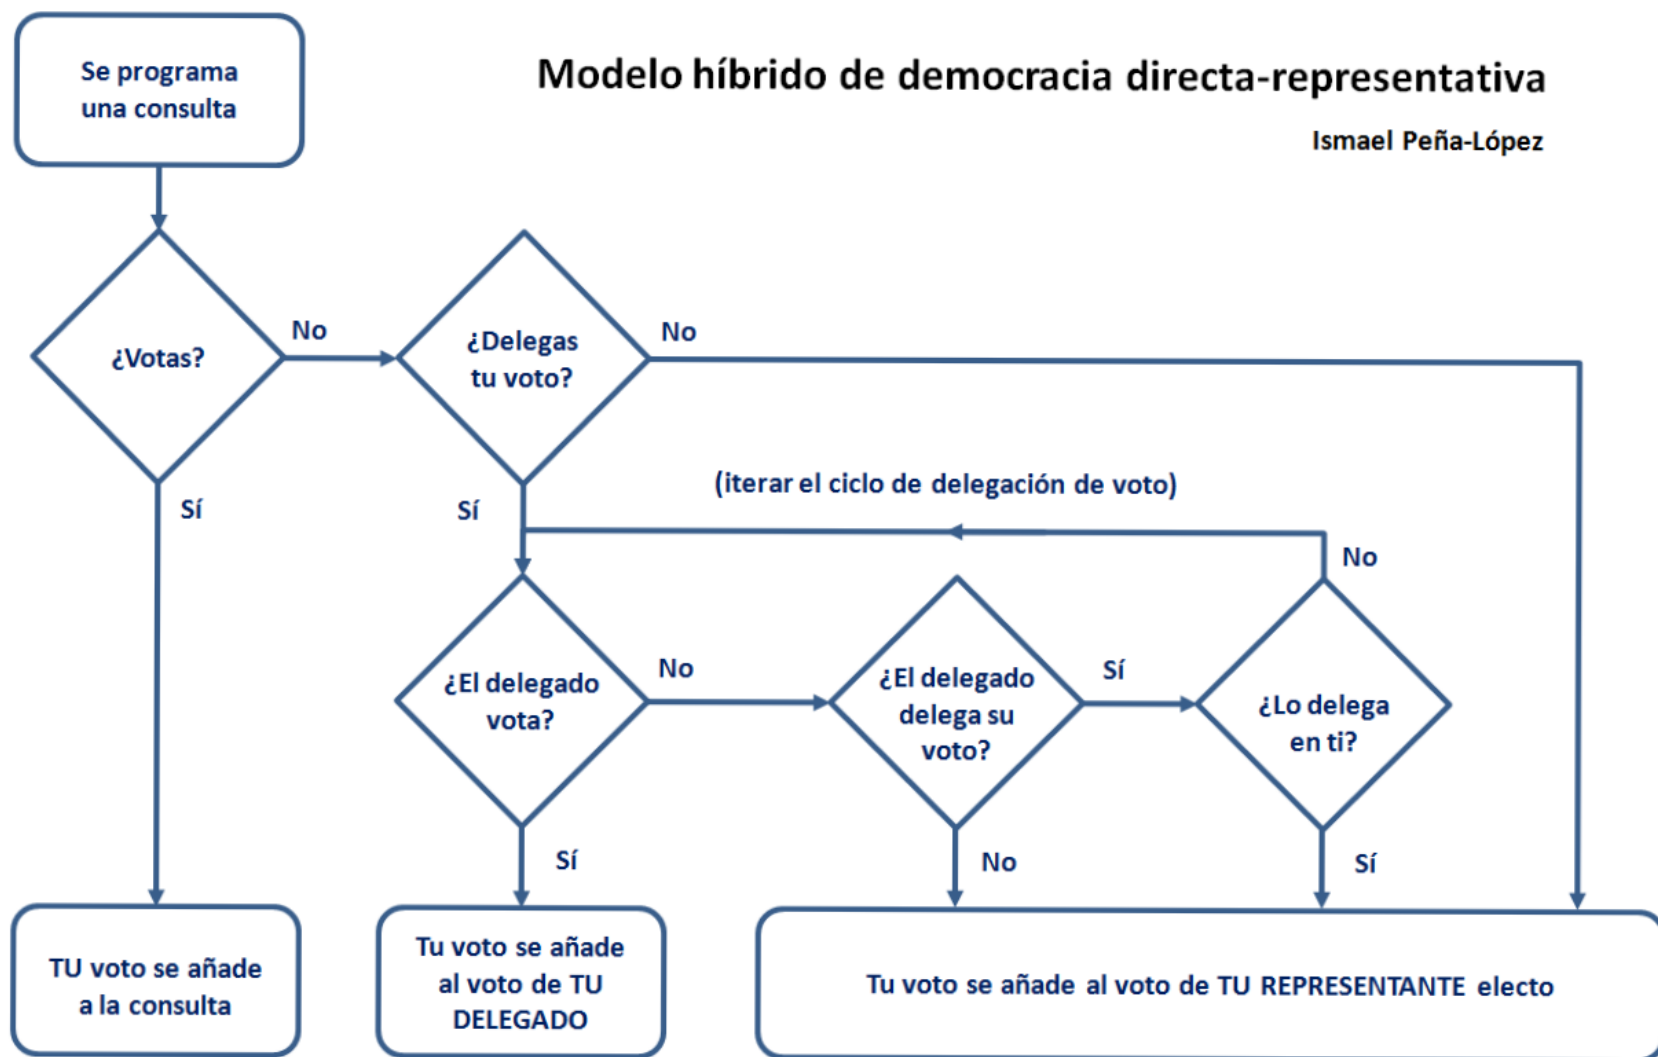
Modelo híbrido de democracia directa-representativa

Ismael Peña-López

Se programa una consulta

¿Votas?

No

¿Delegas tu voto?

No

Sí

Sí

(iterar el ciclo de delegación de voto)

No

¿El delegado vota?

No

¿El delegado delega su voto?

Sí

¿Lo delega en ti?

Sí

No

Sí

TU voto se añade a la consulta

Tu voto se añade al voto de TU DELEGADO

Tu voto se añade al voto de TU REPRESENTANTE electo